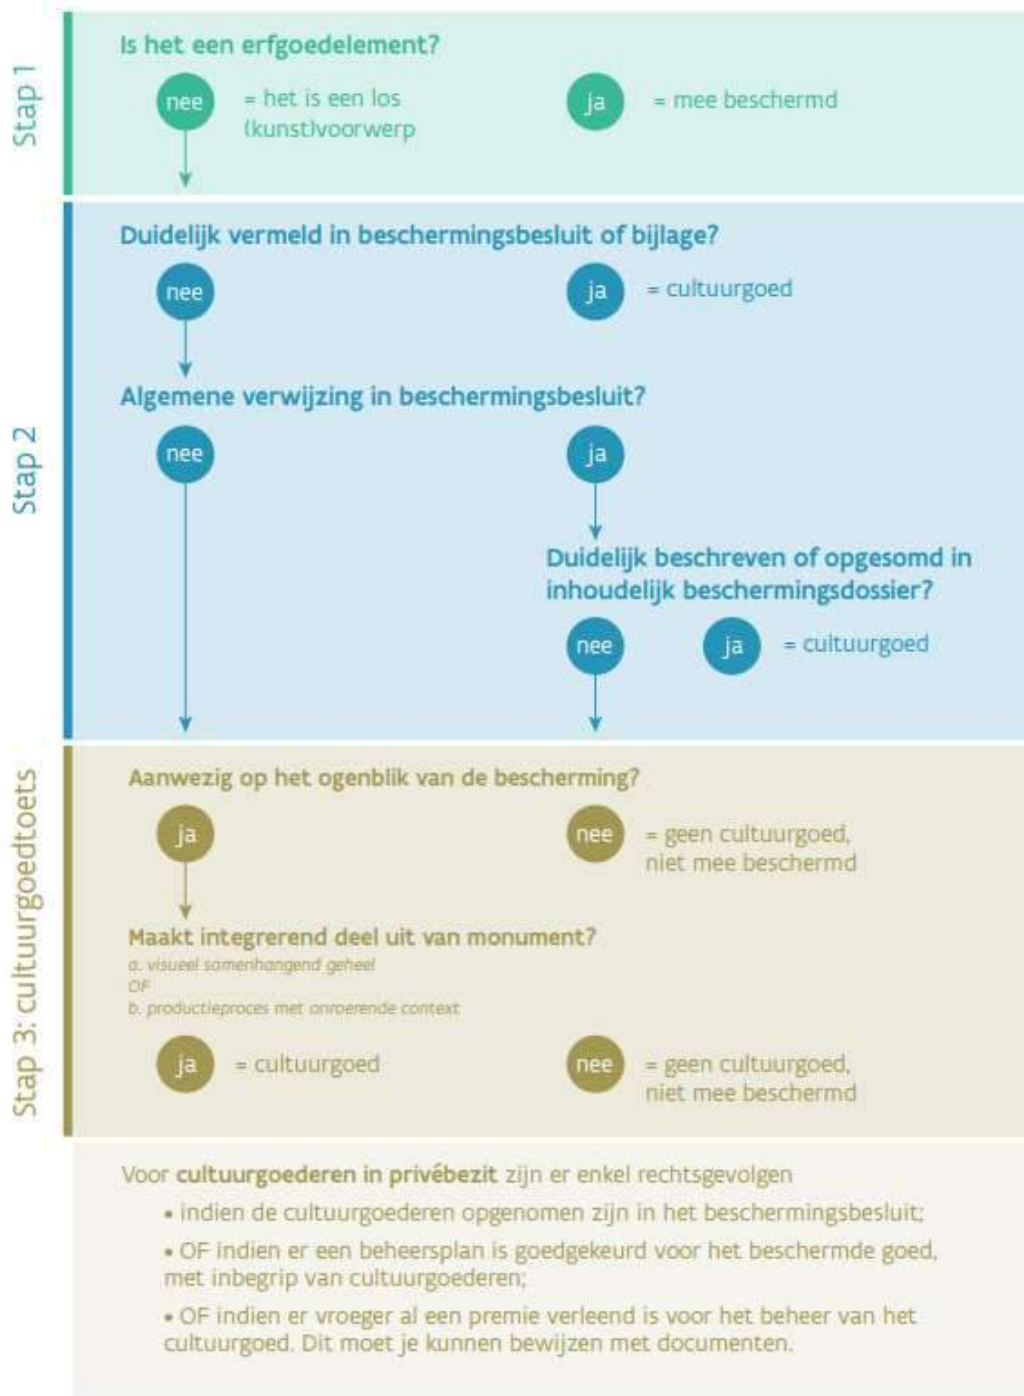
Stap 1

Is het een erfgoedelement?

nee = het is een los (kunst)voorwerp

ja = mee beschermd

Stap 2

Duidelijk vermeld in beschermingsbesluit of bijlage?

nee

ja = cultuurgoed

Algemene verwijzing in beschermingsbesluit?

nee

ja

Duidelijk beschreven of opgesomd in inhoudelijk beschermingsdossier?

nee

ja = cultuurgoed

Stap 3: cultuurgoedtoets

Aanwezig op het ogenblik van de bescherming?

ja

nee = geen cultuurgoed, niet mee beschermd

Maakt integrerend deel uit van monument?
a. visueel samenhangend geheel
OF
b. productieproces met onroerende context

ja = cultuurgoed

nee = geen cultuurgoed, niet mee beschermd

Voor cultuurgoederen in privébezit zijn er enkel rechtsgevolgen
• indien de cultuurgoederen opgenomen zijn in het beschermingsbesluit;
• OF indien er een beheersplan is goedgekeurd voor het beschermde goed, met inbegrip van cultuurgoederen;
• OF indien er vroeger al een premie verleend is voor het beheer van het cultuurgoed. Dit moet je kunnen bewijzen met documenten.